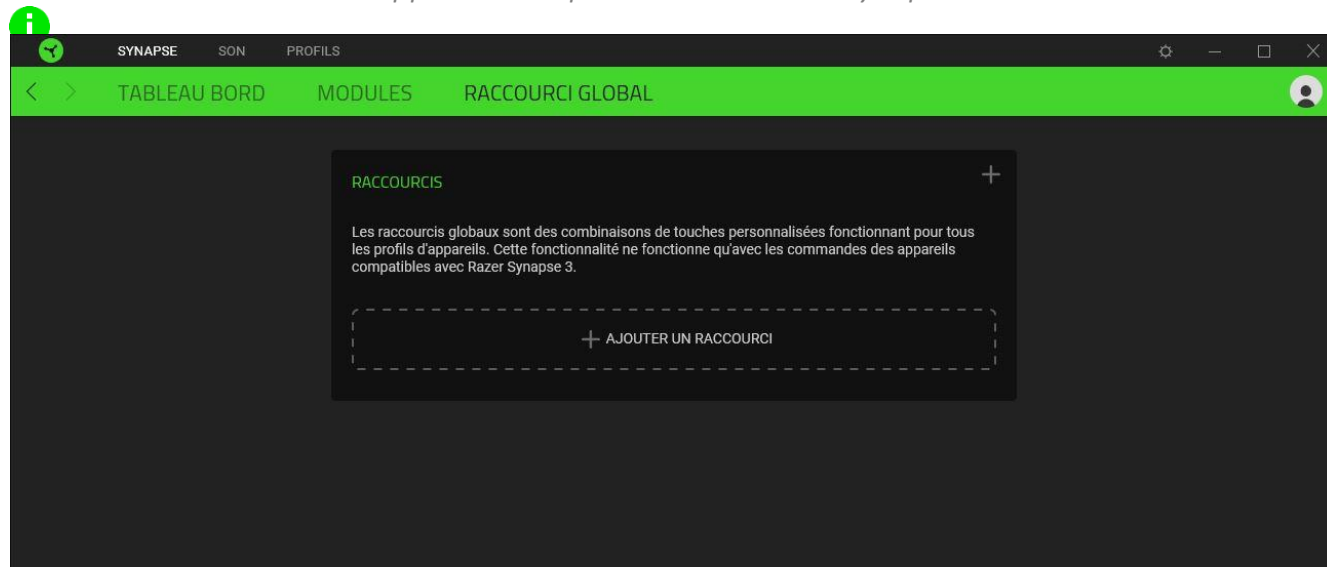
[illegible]

SYNAPSE SON PROFILS

TABLEAU BORD MODULES RACCOURCI GLOBAL

RACCOURCIS

Les raccourcis globaux sont des combinaisons de touches personnalisées fonctionnant pour tous les profils d'appareils. Cette fonctionnalité ne fonctionne qu'avec les commandes des appareils compatibles avec Razer Synapse 3.

+ AJOUTER UN RACCOURCI